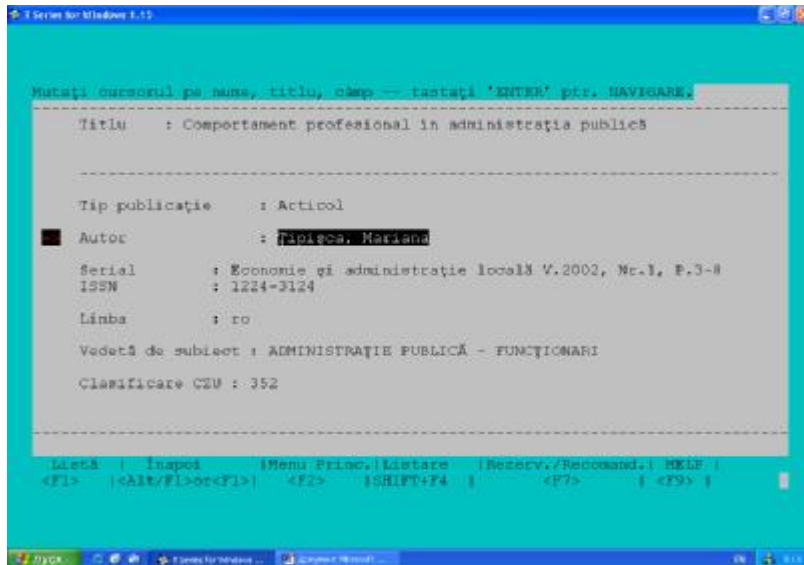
T Series for Windows 1.11

Mutaţi cursorul pe nume, titlu, câmp -- tastaţi 'ENTER' ptr. NAVIGARE.

Titlu : Comportament profesional in administraţia publică

Tip publicaţie : Acticol

Autor : Ţipişca, Mariana

Serial : Economie şi administraţie locală V.2002, Nr.1, P.3-8
ISSN : 1224-3124

Limba : ro

Vedetă de subiect : ADMINISTRAŢIE PUBLICĂ - FUNCŢIONARI

Clasificare CZU : 352

Listă | Înapoi |Menu Princ.|Listare |Rezerv./Recomand.| HELP |
<F1> |<Alt/F1>or<F1>| <F2> |SHIFT+F4 | <F7> | <F9> |

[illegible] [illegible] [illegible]